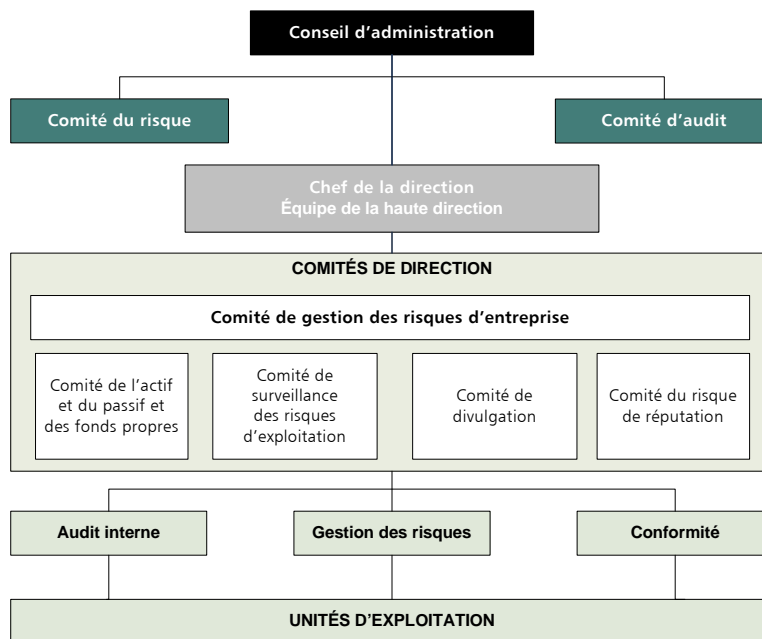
Conseil d’administration

Comité du risque

Comité d’audit

Chef de la direction
Équipe de la haute direction

COMITÉS DE DIRECTION

Comité de gestion des risques d’entreprise

Comité de l’actif et du passif et des fonds propres

Comité de surveillance des risques d’exploitation

Comité de divulgation

Comité du risque de réputation

Audit interne

Gestion des risques

Conformité

UNITÉS D’EXPLOITATION